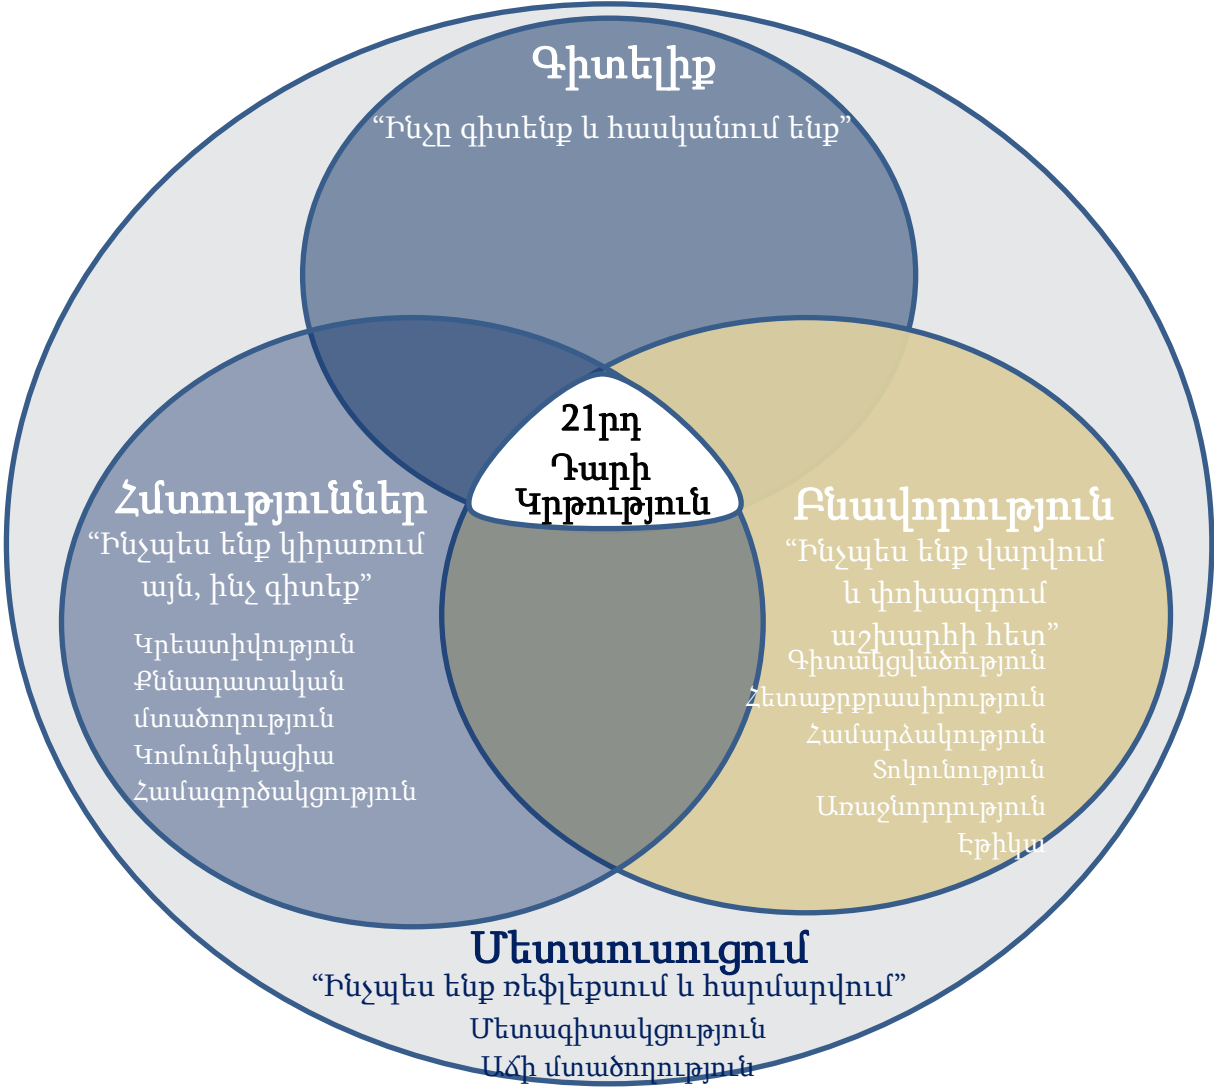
Գիտելիք
“Ինչը գիտենք և հասկանում ենք”

21րդ
Դարի
Կրթություն

Հմտություններ
“Ինչպես ենք կիրառում այն, ինչ գիտեք”

Կրեատիվություն
Քննադատական մտածողություն
Կոմունիկացիա
Համագործակցություն

Բնավորություն
“Ինչպես ենք վարվում և փոխազդում աշխարհի հետ”

Գիտակցվածություն
Հետաքրքրասիրություն
Համարձակություն
Տոկունություն
Առաջնորդություն
Էթիկա

Մետաուսուցում
“Ինչպես ենք ռեֆլեքսում և հարմարվում”
Մետագիտակցություն
Աճի մտածողություն